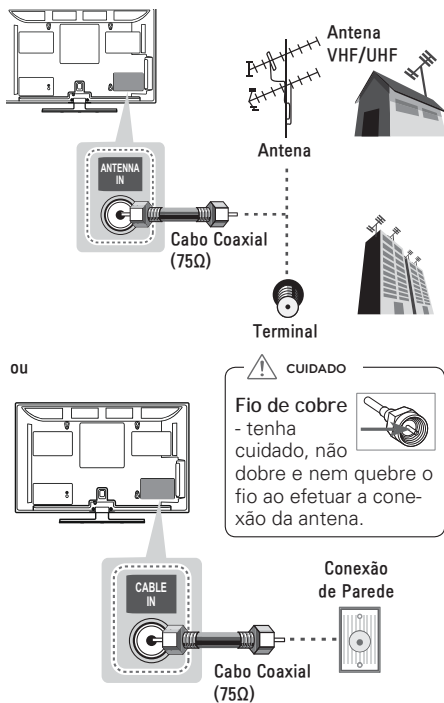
Antena VHF/UHF

ANTENNA IN

Antena

Cabo Coaxial (75Ω)

Terminal

ou

CUIDADO

Fio de cobre - tenha cuidado, não dobre e nem quebre o fio ao efetuar a conexão da antena.

CABLE IN

Conexão de Parede

Cabo Coaxial (75Ω)